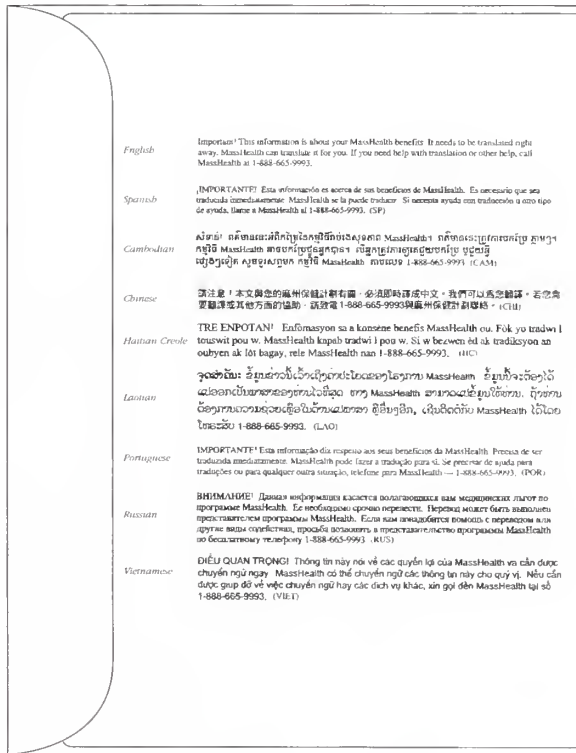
English

Important! This information is about your MassHealth benefits. It needs to be translated right away. MassHealth can translate it for you. If you need help with translation or other help, call MassHealth at 1-888-665-9993.

Spanish

¡IMPORTANTE! Esta información es acerca de sus beneficios de MassHealth. Es necesario que sea traducida inmediatamente. MassHealth se la puede traducir. Si necesita ayuda con traducción u otro tipo de ayuda, llame a MassHealth al 1-888-665-9993. (SP)

Cambodian

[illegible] MassHealth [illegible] 1-888-665-9993 (CAM)

Chinese

請注意！本文與您的麻州保健計劃有關，必須即時譯成中文。我們可以為您翻譯。若您需要翻譯或其他方面的協助，請致電1-888-665-9993與麻州保健計劃聯絡。(CHI)

Haitian Creole

TRE ENPOTAN! Enfòmasyon sa a konsène benefis MassHealth ou. Fòk yo tradwi l touswit pou w. MassHealth kapab tradwi l pou w. Si w bezwen èd ak tradiksyon an oubyen ak lòt bagay, rele MassHealth nan 1-888-665-9993. (HC)

Laotian

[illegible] MassHealth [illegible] MassHealth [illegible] MassHealth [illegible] 1-888-665-9993. (LAO)

Portuguese

IMPORTANTE! Esta informação diz respeito aos seus benefícios da MassHealth. Precisa de ser traduzida imediatamente. MassHealth pode fazer a tradução para si. Se precisar de ajuda para traduções ou para qualquer outra situação, telefone para MassHealth — 1-888-665-9993. (POR)

Russian

ВНИМАНИЕ! Данная информация касается полагающихся вам медицинских льгот по программе MassHealth. Ее необходимо срочно перевести. Перевод может быть выполнен представителем программы MassHealth. Если вам понадобится помощь с переводом или другие виды содействия, просьба позвонить в представительство программы MassHealth по бесплатному телефону 1-888-665-9993. (RUS)

Vietnamese

ĐIỀU QUAN TRỌNG! Thông tin này nói về các quyền lợi của MassHealth và cần được chuyển ngữ ngay. MassHealth có thể chuyển ngữ các thông tin này cho quý vị. Nếu cần được giúp đỡ về việc chuyển ngữ hay các dịch vụ khác, xin gọi đến MassHealth tại số 1-888-665-9993. (VIET)